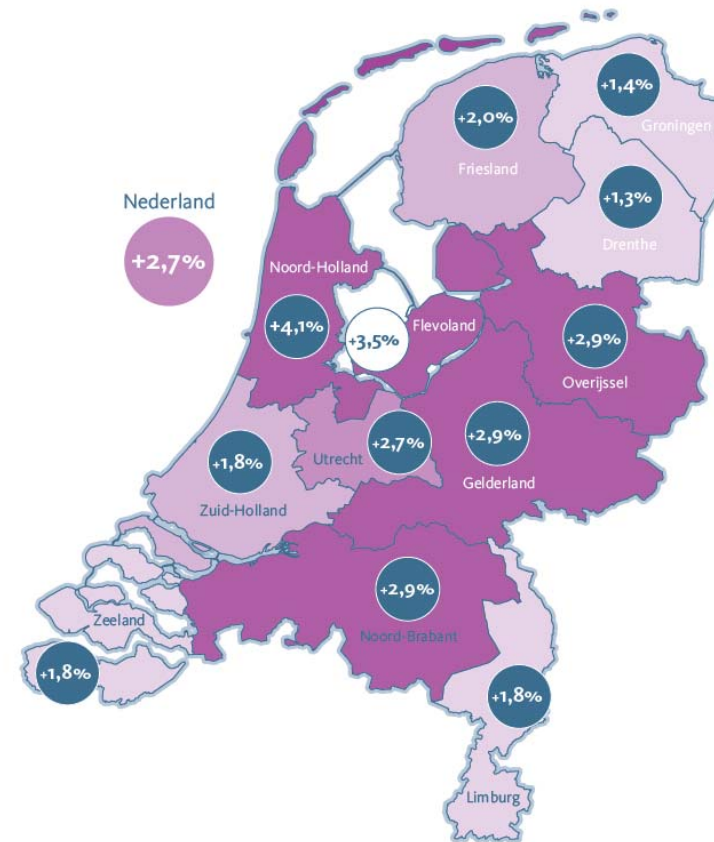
Nederland
+2,7%

+1,4%
Groningen

+2,0%
Friesland

+1,3%
Drenthe

Noord-Holland
+4,1%

+3,5%
Flevoland

+2,9%
Overijssel

+1,8%
Zuid-Holland

Utrecht
+2,7%

+2,9%
Gelderland

+2,9%
Noord-Brabant

Zeeland
+1,8%

+1,8%
Limburg